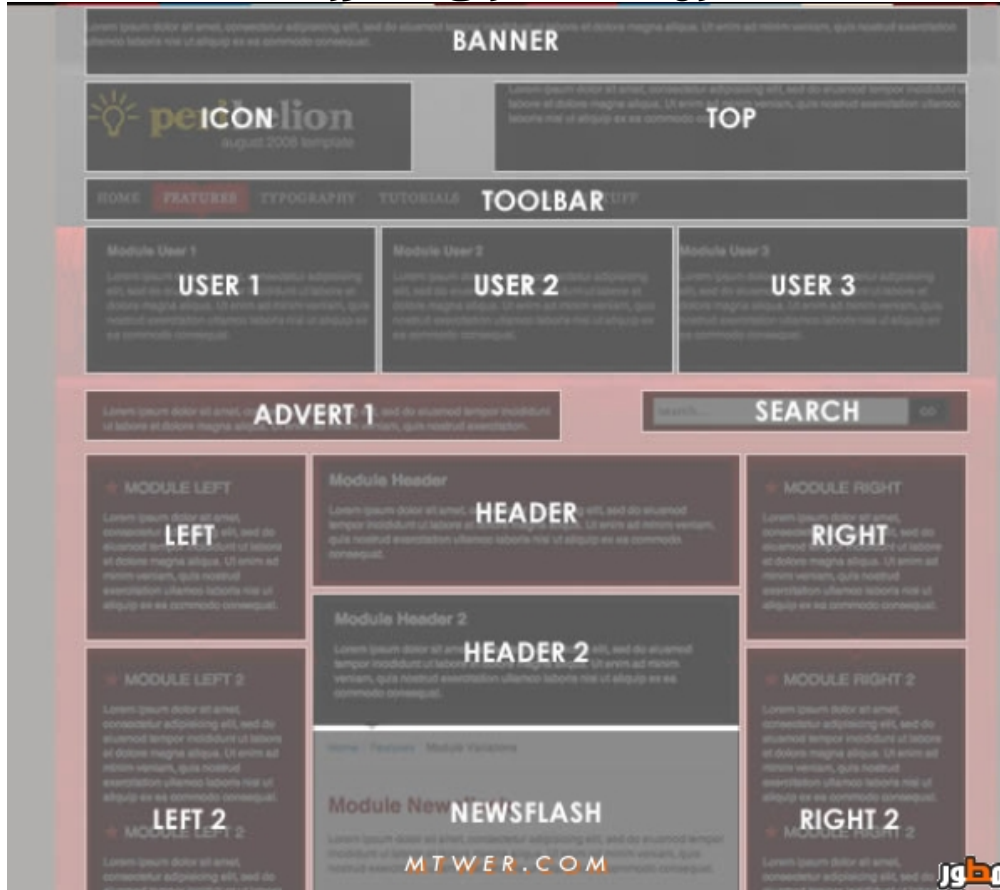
BANNER

ICON

TOP

HOME FEATURES TYPOGRAPHY TUTORIALS

TOOLBAR

Module User 1

USER 1

Module User 2

USER 2

Module User 3

USER 3

ADVERT 1

Search...

SEARCH

GO

MODULE LEFT

LEFT

Module Header

HEADER

MODULE RIGHT

RIGHT

Module Header 2

HEADER 2

MODULE LEFT 2

MODULE RIGHT 2

Home Features Module Variations

NEWSFLASH

LEFT 2

RIGHT 2

MTWER.COM

jgb